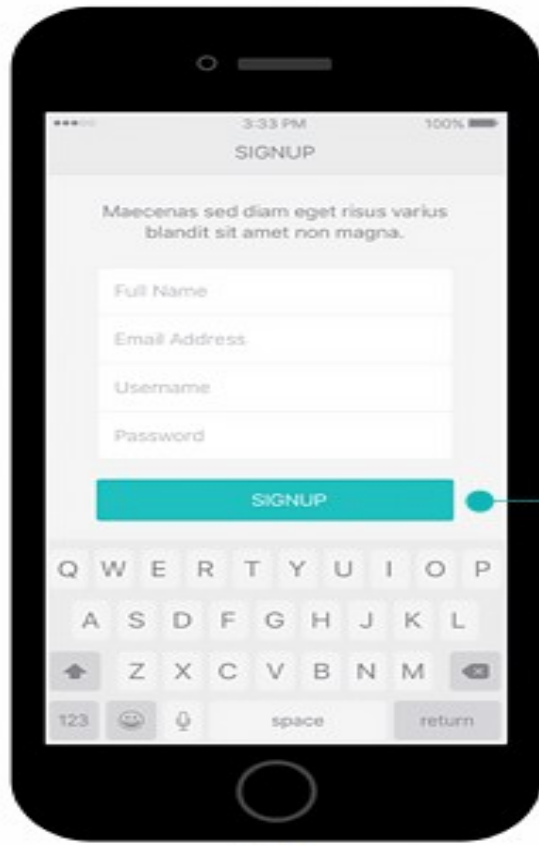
3:33 PM
100%

SIGNUP

Maecenas sed diam eget risus varius blandit sit amet non magna.

Full Name

Email Address

Username

Password

SIGNUP

Q W E R T Y U I O P
A S D F G H J K L
Z X C V B N M
123 space return